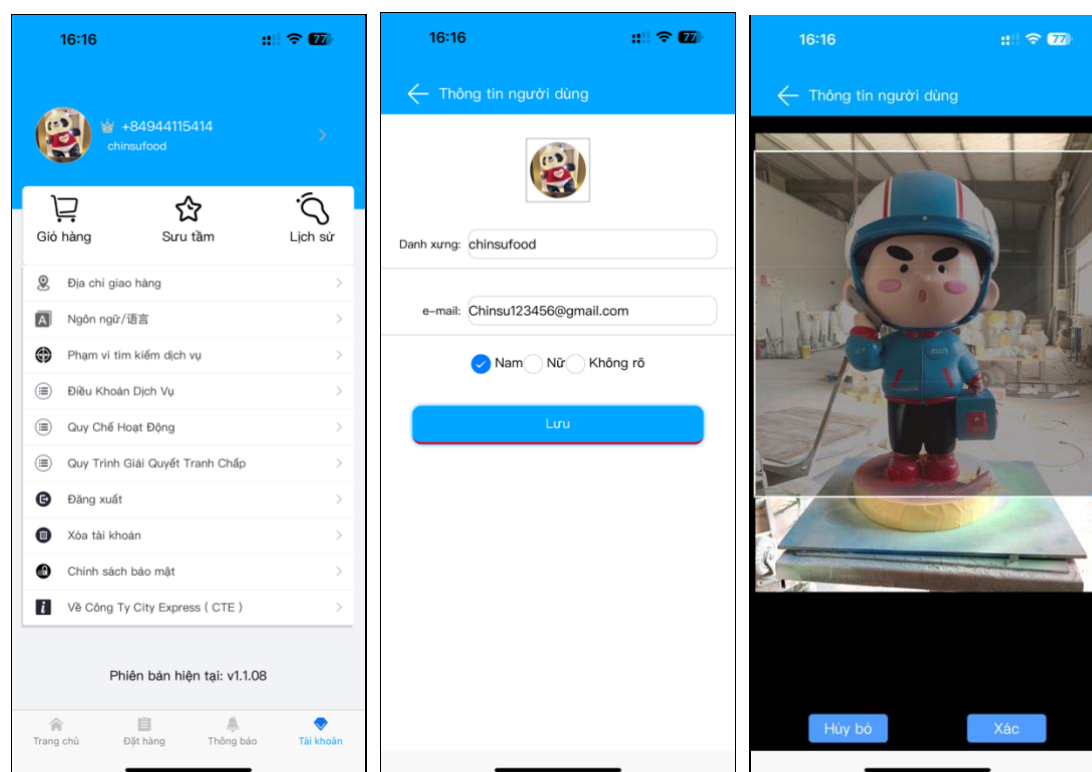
16:16

77

+84944115414

chinsufood

Giỏ hàng

Sưu tầm

Lịch sử

Địa chỉ giao hàng

Ngôn ngữ/语言

Phạm vi tìm kiếm dịch vụ

Điều Khoản Dịch Vụ

Quy Chế Hoạt Động

Quy Trình Giải Quyết Tranh Chấp

Đăng xuất

Xóa tài khoản

Chính sách bảo mật

Về Công Ty City Express ( CTE )

Phiên bản hiện tại: v1.1.08

Trang chủ

Đặt hàng

Thông báo

Tài khoản

16:16

77

Thông tin người dùng

Danh xưng: chinsufood

e-mail: Chinsu123456@gmail.com

Nam

Nữ

Không rõ

Lưu

16:16

77

Thông tin người dùng

Hủy bỏ

Xác